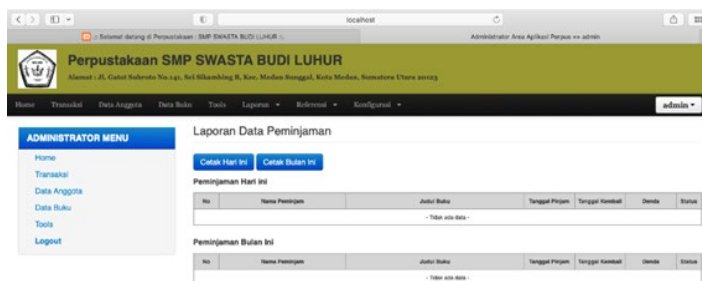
localhost

:: Selamat datang di Perpustakaan SMP SWASTA BUDI LUHUR ::

Administrator Area Aplikasi Perpus >> admin

Perpustakaan SMP SWASTA BUDI LUHUR

Alamat : Jl. Gatot Subroto No.141, Sei Sikambing B, Kec. Medan Sunggal, Kota Medan, Sumatera Utara 20122

Home Transaksi Data Anggota Data Buku Tools Laporan ▾ Referensi ▾ Konfigurasi ▾

admin ▾

ADMINISTRATOR MENU

Home

Transaksi

Data Anggota

Data Buku

Tools

Logout

Laporan Data Peminjaman

Cetak Hari Ini Cetak Bulan Ini

Peminjaman Hari ini

| No | Nama Peminjam | Judul Buku | Tanggal Pinjam | Tanggal Kembali | Denda | Status |
|---|---|---|---|---|---|---|
| | | - Tidak ada data - | | | | |

Peminjaman Bulan Ini

| No | Nama Peminjam | Judul Buku | Tanggal Pinjam | Tanggal Kembali | Denda | Status |
|---|---|---|---|---|---|---|
| | | - Tidak ada data - | | | | |